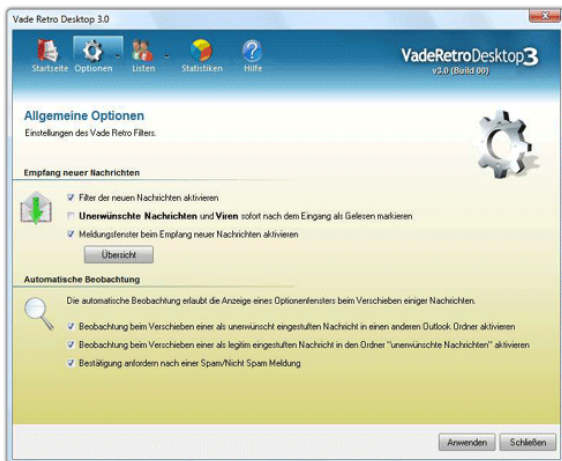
Vade Retro Desktop 3.0

Startseite Optionen Listen Statistiken Hilfe

VadeRetroDesktop3
v3.0 (Build 00)

Allgemeine Optionen
Einstellungen des Vade Retro Filters.

Empfang neuer Nachrichten

Filter der neuen Nachrichten aktivieren

**Unerwünschte Nachrichten** und **Viren** sofort nach dem Eingang als Gelesen markieren

Meldungsfenster beim Empfang neuer Nachrichten aktivieren

Übersicht

Automatische Beobachtung

Die automatische Beobachtung erlaubt die Anzeige eines Optionenfensters beim Verschieben einiger Nachrichten.

Beobachtung beim Verschieben einer als unerwünscht eingestuften Nachricht in einen anderen Outlook Ordner aktivieren

Beobachtung beim Verschieben einer als legitim eingestuften Nachricht in den Ordner "unerwünschte Nachrichten" aktivieren

Bestätigung anfordern nach einer Spam/Nicht Spam Meldung

Anwenden Schließen